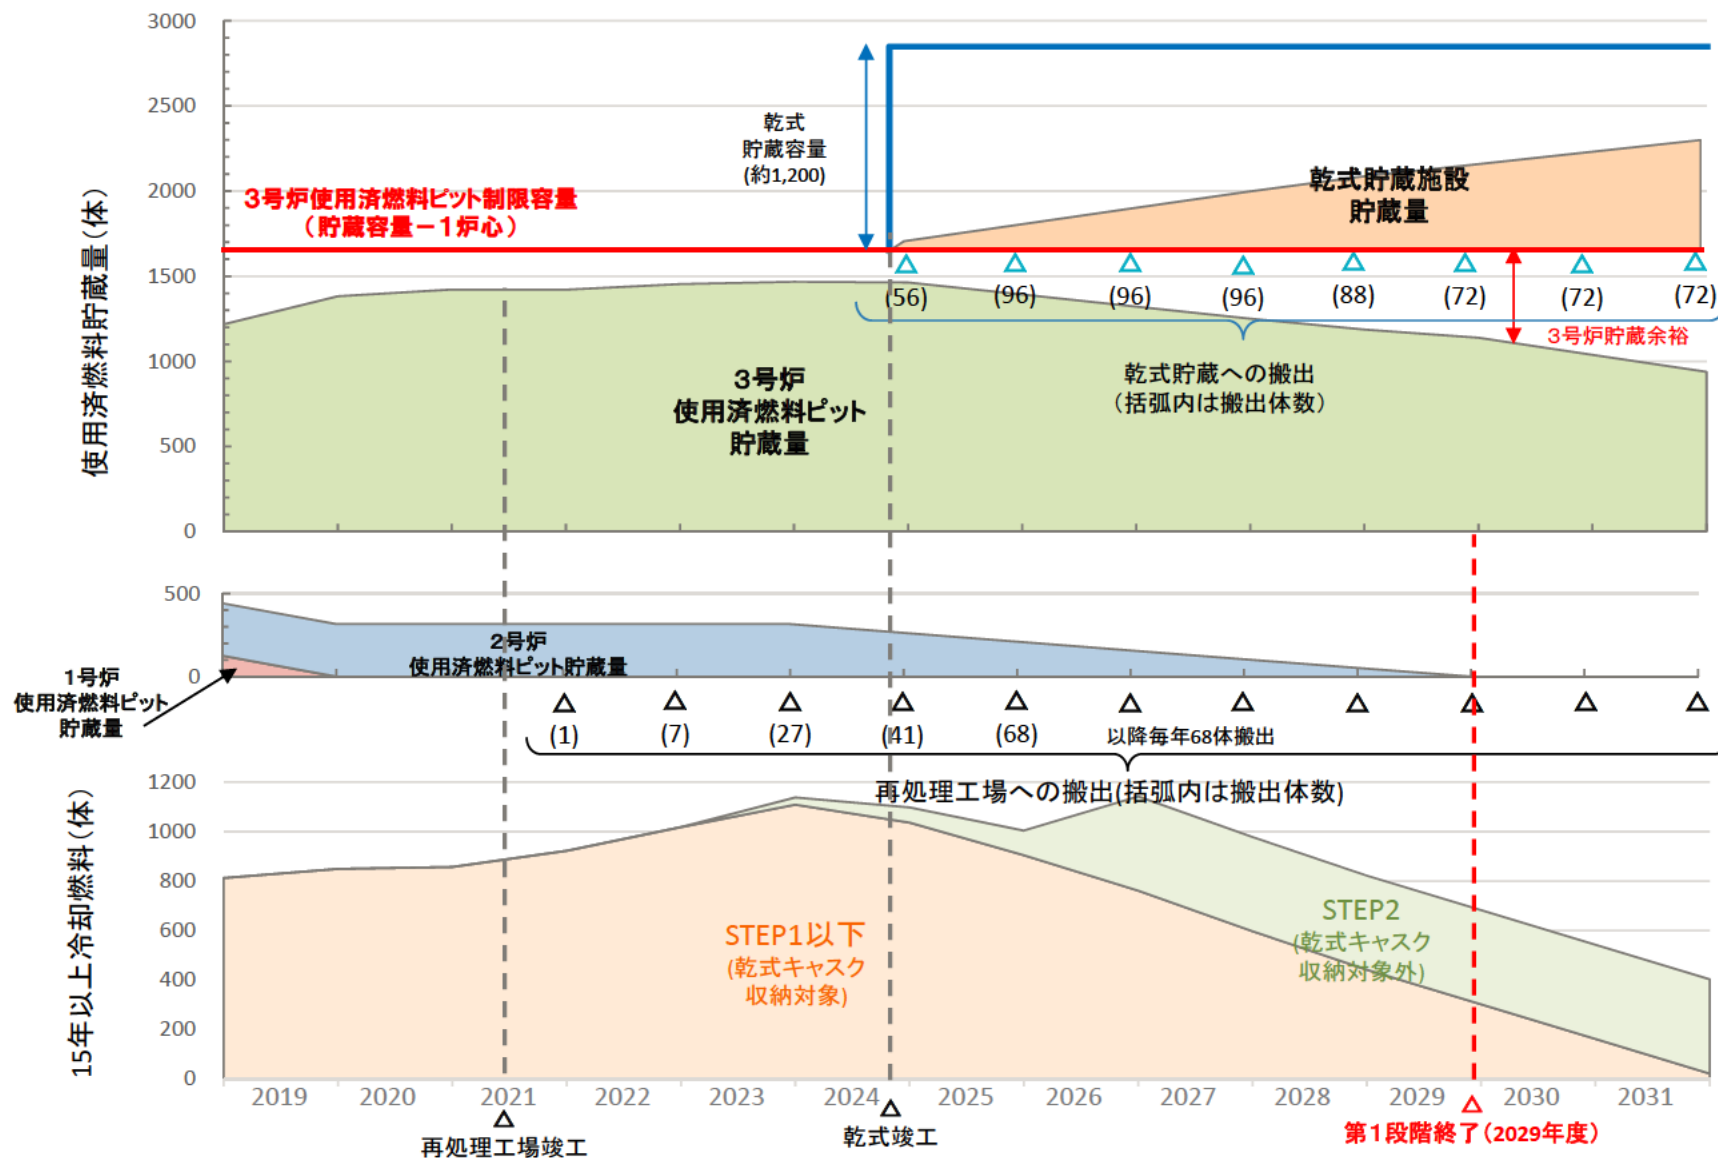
3000
2500
2000
1500
1000
500
0

使用済燃料貯蔵量（体）

乾式
貯蔵容量
(約1,200)

3号炉使用済燃料ピット制限容量
（貯蔵容量－1炉心）

乾式貯蔵施設
貯蔵量

(56) (96) (96) (96) (88) (72) (72) (72)

3号炉貯蔵余裕

3号炉
使用済燃料ピット
貯蔵量

乾式貯蔵への搬出
（括弧内は搬出体数）

500
0

2号炉
使用済燃料ピット貯蔵量

1号炉
使用済燃料ピット
貯蔵量

(1) (7) (27) (41) (68) 以降毎年68体搬出

再処理工場への搬出(括弧内は搬出体数)

1200
1000
800
600
400
200
0

15年以上冷却燃料（体）

STEP1以下
(乾式キャスク
収納対象)

STEP2
(乾式キャスク
収納対象外)

2019 2020 2021 2022 2023 2024 2025 2026 2027 2028 2029 2030 2031

再処理工場竣工

乾式竣工

第1段階終了（2029年度）